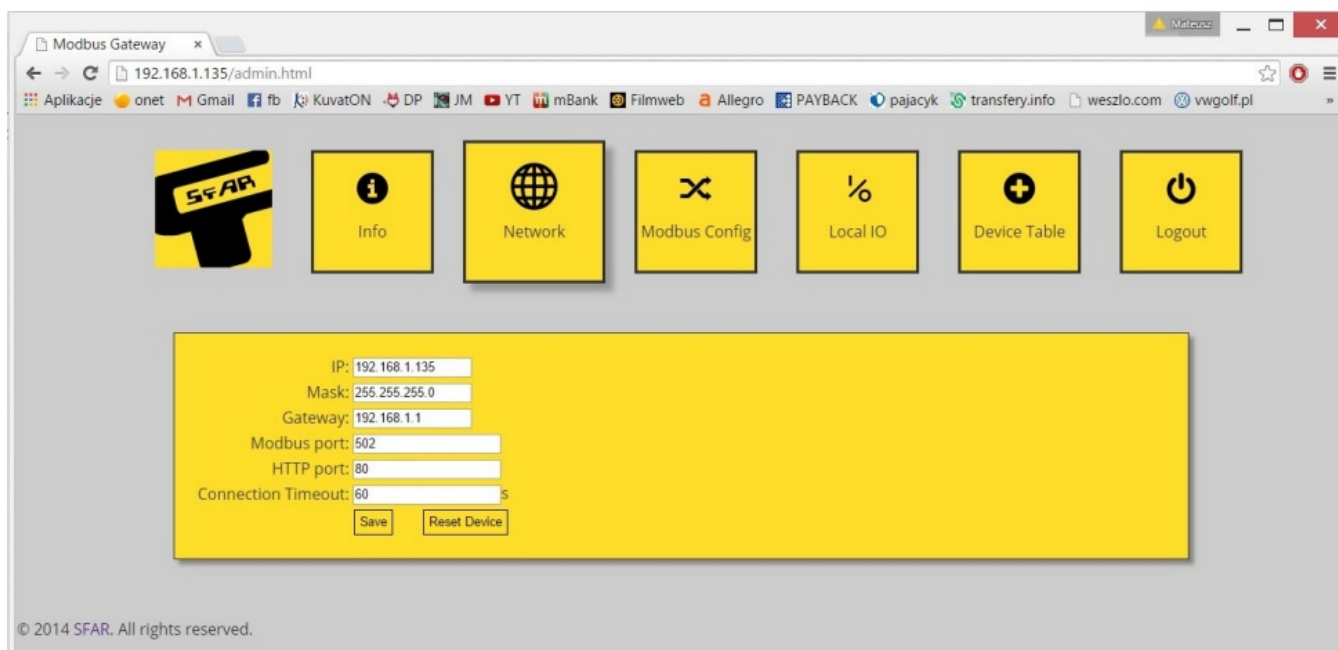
Modbus Gateway ×

Mateusz

192.168.1.135/admin.html

Aplikacje onet Gmail fb KuvatON DP JM YT mBank Filmweb Allegro PAYBACK pajacyk transfery.info weszlo.com vwgolf.pl »

SFAR

Info

Network

Modbus Config

Local IO

Device Table

Logout

IP: 192.168.1.135
Mask: 255.255.255.0
Gateway: 192.168.1.1
Modbus port: 502
HTTP port: 80
Connection Timeout: 60 s

Save Reset Device

© 2014 SFAR. All rights reserved.